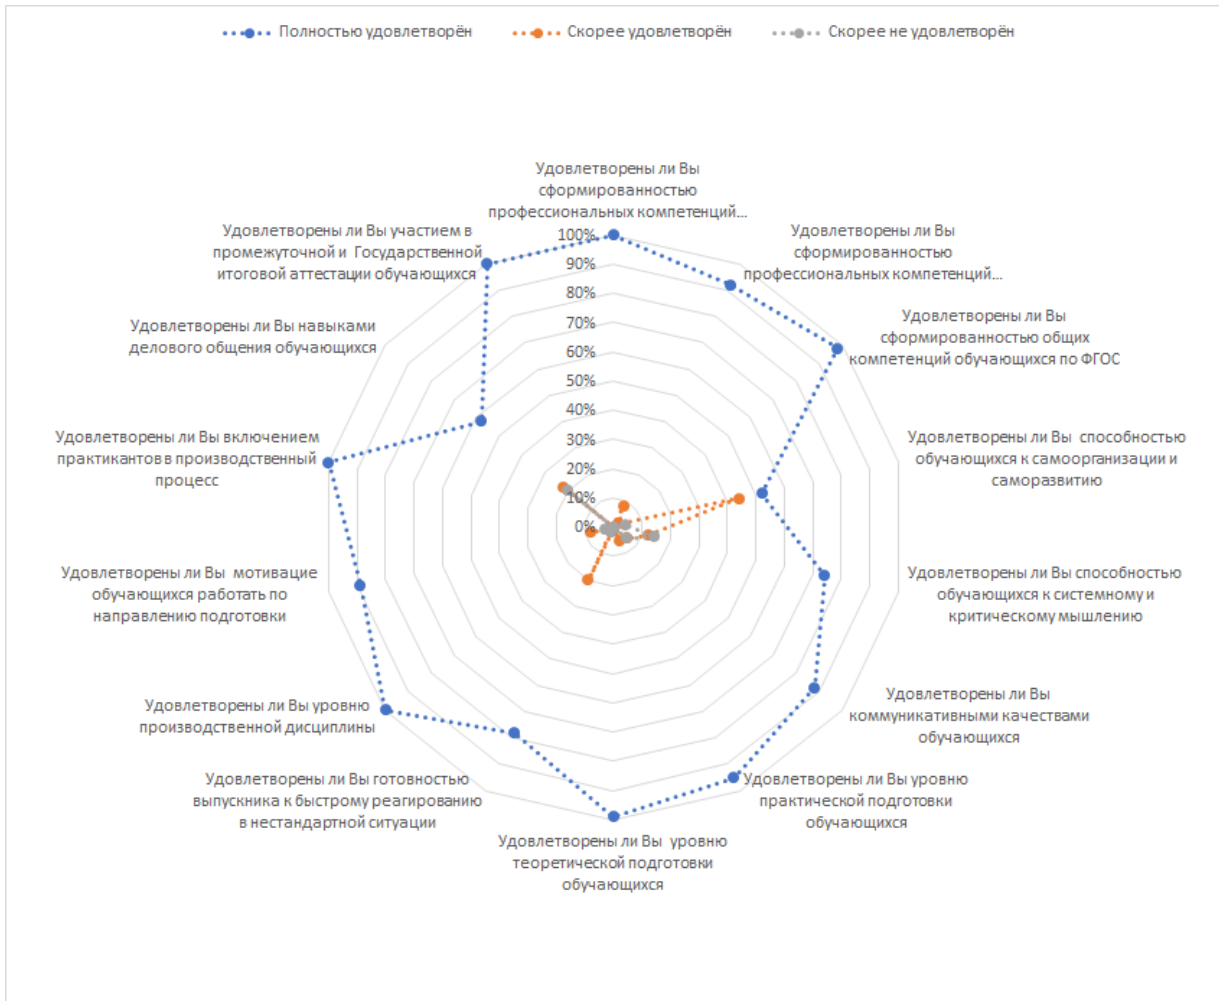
Полностью удовлетворён Скорее удовлетворён Скорее не удовлетворён

Удовлетворены ли Вы сформированностью профессиональных компетенций…

Удовлетворены ли Вы сформированностью профессиональных компетенций…

Удовлетворены ли Вы сформированностью общих компетенций обучающихся по ФГОС

Удовлетворены ли Вы способностью обучающихся к самоорганизации и саморазвитию

Удовлетворены ли Вы способностью обучающихся к системному и критическому мышлению

Удовлетворены ли Вы коммуникативными качествами обучающихся

Удовлетворены ли Вы уровню практической подготовки обучающихся

Удовлетворены ли Вы уровню теоретической подготовки обучающихся

Удовлетворены ли Вы готовностью выпускника к быстрому реагированию в нестандартной ситуации

Удовлетворены ли Вы уровню производственной дисциплины

Удовлетворены ли Вы мотивации обучающихся работать по направлению подготовки

Удовлетворены ли Вы включением практикантов в производственный процесс

Удовлетворены ли Вы навыками делового общения обучающихся

Удовлетворены ли Вы участием в промежуточной и Государственной итоговой аттестации обучающихся

100%
90%
80%
70%
60%
50%
40%
30%
20%
10%
0%